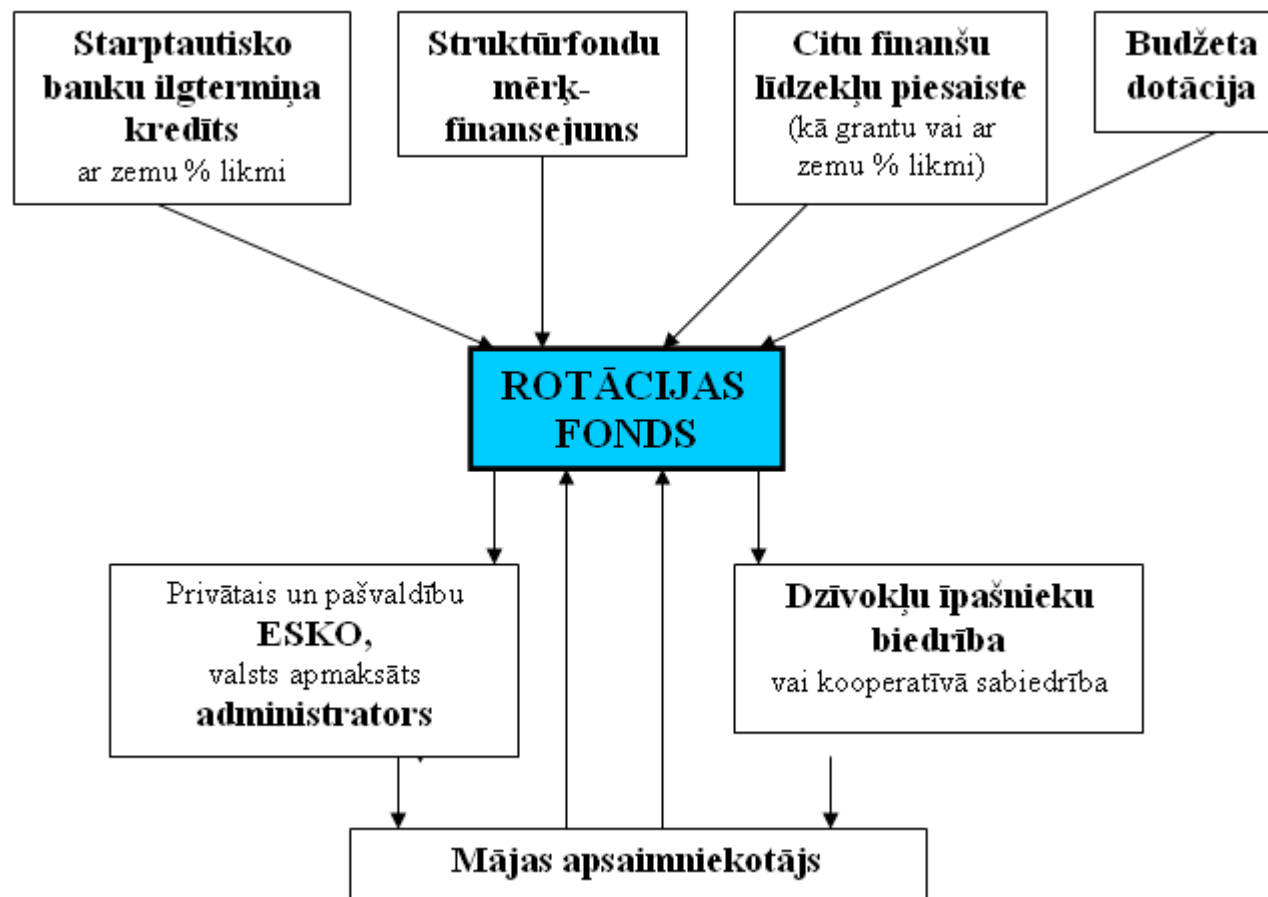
Starptautisko banku ilgtermiņa kredīts
ar zemu % likmi

Struktūrfondu mērķ-finansejums

Citu finanšu līdzekļu piesaiste
(kā grantu vai ar zemu % likmi)

Budžeta dotācija

ROTĀCIJAS FONDS

Privātais un pašvaldību
ESKO,
valsts apmaksāts
administrators

Dzīvokļu īpašnieku biedrība
vai kooperatīvā sabiedrība

Mājas apsaimniekotājs